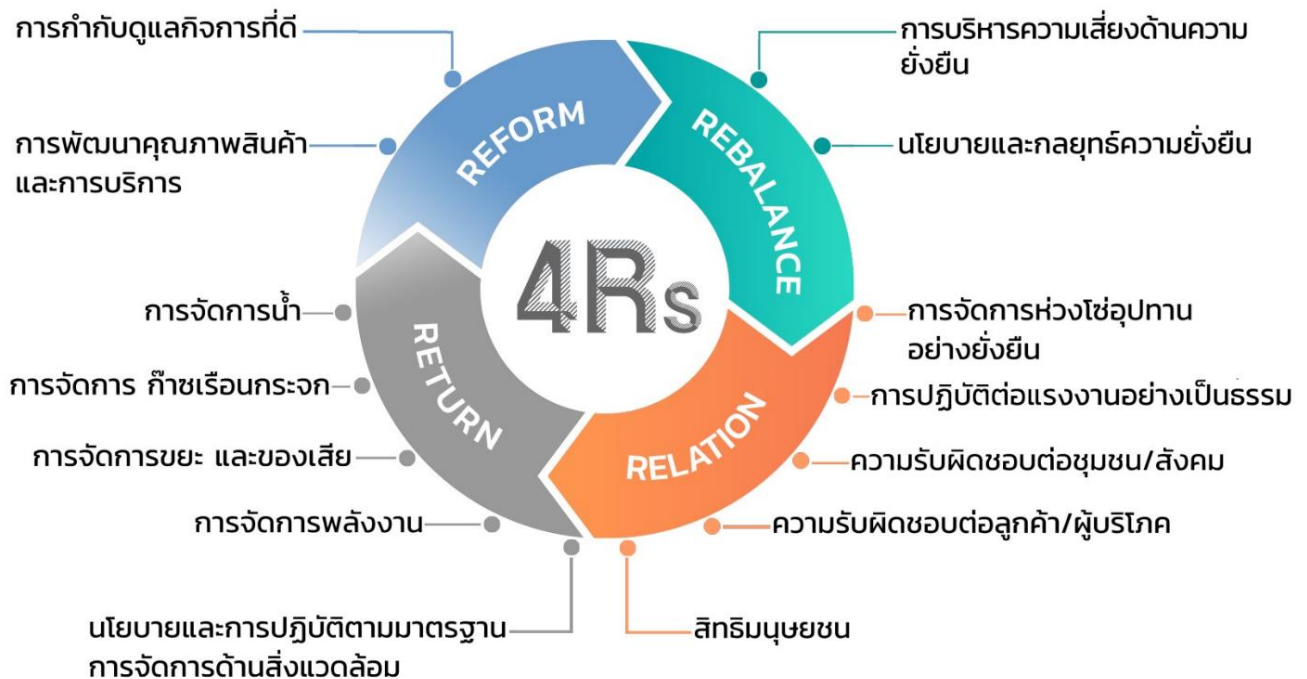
การกำกับดูแลกิจการที่ดี

การพัฒนาคุณภาพสินค้าและการบริการ

REFORM

REBALANCE

การบริหารความเสี่ยงด้านความยั่งยืน

นโยบายและกลยุทธ์ความยั่งยืน

4Rs

การจัดการน้ำ

การจัดการ ก๊าซเรือนกระจก

การจัดการขยะ และของเสีย

การจัดการพลังงาน

RETURN

RELATION

การจัดการห่วงโซ่อุปทานอย่างยั่งยืน

การปฏิบัติต่อแรงงานอย่างเป็นธรรม

ความรับผิดชอบต่อชุมชน/สังคม

ความรับผิดชอบต่อลูกค้า/ผู้บริโภค

นโยบายและการปฏิบัติตามมาตรฐานการจัดการด้านสิ่งแวดล้อม

สิทธิมนุษยชน